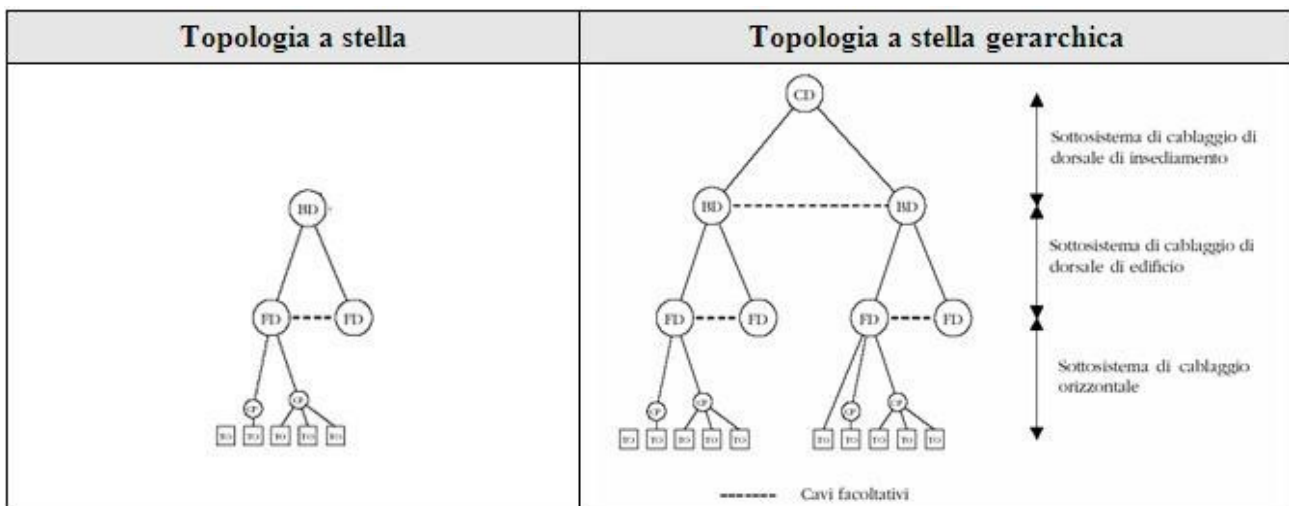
| Topologia a stella | Topologia a stella gerarchica |
|---|---|
| BD FD FD CP CP TO TO TO TO TO | CD BD BD FD FD FD FD CP CP CP CP TO TO TO TO TO TO TO TO TO TO Sottosistema di cablaggio di dorsale di insediamento Sottosistema di cablaggio di dorsale di edificio Sottosistema di cablaggio orizzontale ------- Cavi facoltativi |